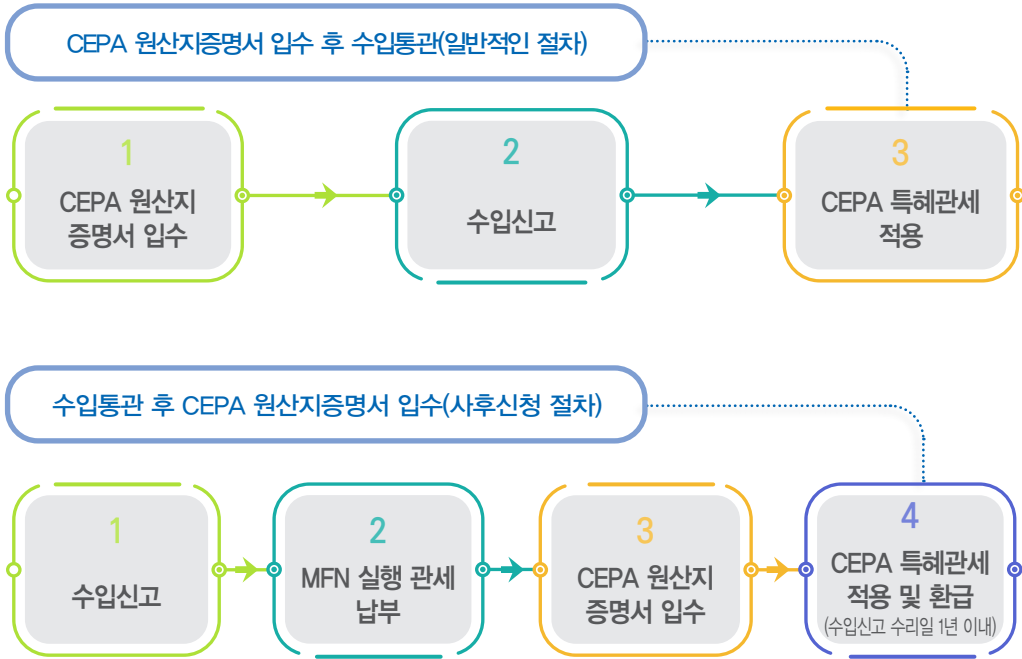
CEPA 원산지증명서 입수 후 수입통관(일반적인 절차)

1
CEPA 원산지 증명서 입수

2
수입신고

3
CEPA 특혜관세 적용

수입통관 후 CEPA 원산지증명서 입수(사후신청 절차)

1
수입신고

2
MFN 실행 관세 납부

3
CEPA 원산지 증명서 입수

4
CEPA 특혜관세 적용 및 환급
(수입신고 수리일 1년 이내)